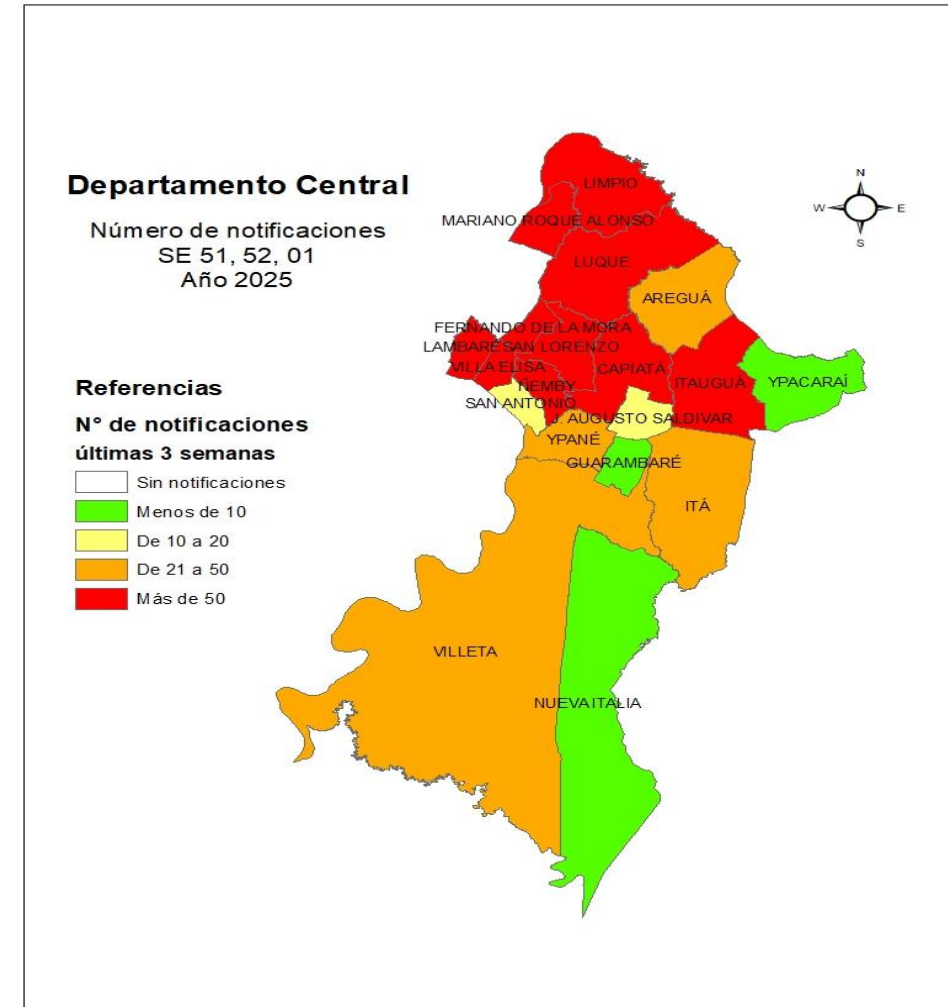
Departamento Central

Número de notificaciones
SE 51, 52, 01
Año 2025

Referencias

N° de notificaciones
últimas 3 semanas

Sin notificaciones
Menos de 10
De 10 a 20
De 21 a 50
Más de 50

N
W
E
S

LIMPIO
MARIANO ROQUE ALONSO
LUQUE
AREGUÁ
FERNANDO DE LA MORA
LAMBARÉ
SAN LORENZO
VILLA ELISA
CAPIATÁ
ÑEMBY
ITAUGUÁ
YPACARAÍ
SAN ANTONIO
J. AUGUSTO SALDIVAR
YPANÉ
GUARAMBARÉ
ITÁ
VILLETA
NUEVA ITALIA